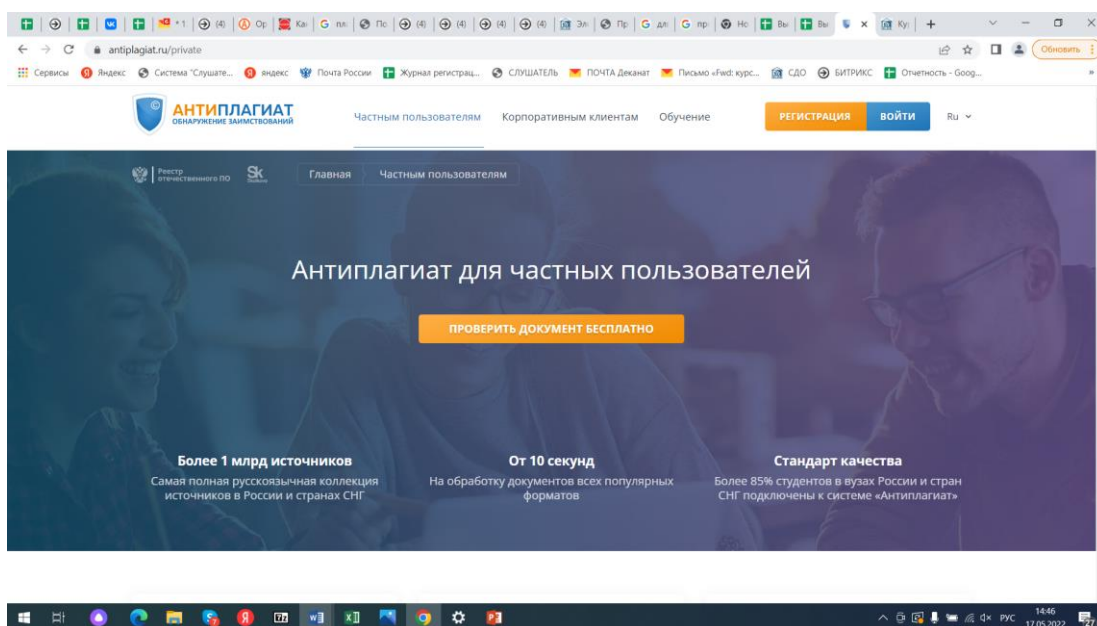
+1 (4) Ор Ка пл По (4) (4) (4) (4) Эл Пр дл пр Не Вы Вы Ку +

antiplagiat.ru/private

Обновить

Сервисы Яндекс Система "Слушате... яндекс Почта России Журнал регистрац... СЛУШАТЕЛЬ ПОЧТА Деканат Письмо «Fwd: курс... СДО БИТРИКС Отчетность - Goog...

АНТИПЛАГИАТ
ОБНАРУЖЕНИЕ ЗАИМСТВОВАНИЙ

Частным пользователям Корпоративным клиентам Обучение

РЕГИСТРАЦИЯ ВОЙТИ Ru

Реестр отечественного ПО Sk

Главная Частным пользователям

Антиплагиат для частных пользователей

ПРОВЕРИТЬ ДОКУМЕНТ БЕСПЛАТНО

Более 1 млрд источников
Самая полная русскоязычная коллекция источников в России и странах СНГ

От 10 секунд
На обработку документов всех популярных форматов

Стандарт качества
Более 85% студентов в вузах России и стран СНГ подключены к системе «Антиплагиат»

РУС 14:46 17.05.2022 27